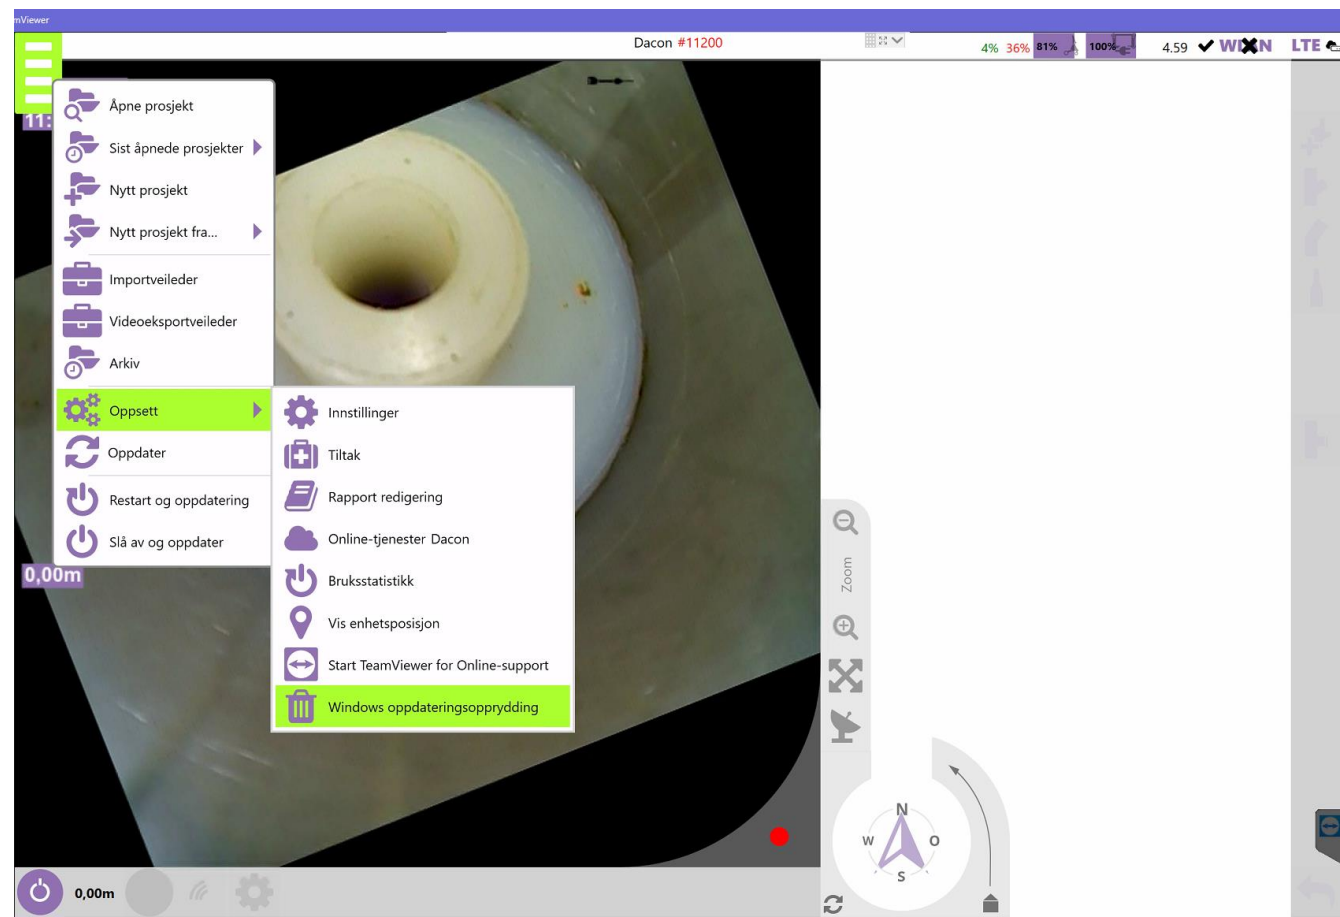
mViewer

Dacon #11200

4% 36% 81% 100% 4.59 WI N LTE

11:

Åpne prosjekt
Sist åpnede prosjekter
Nytt prosjekt
Nytt prosjekt fra...
Importveileder
Videoeksportveileder
Arkiv
Oppsett
Oppdater
Restart og oppdatering
Slå av og oppdater

Innstillinger
Tiltak
Rapport redigering
Online-tjenester Dacon
Bruksstatistikk
Vis enhetsposisjon
Start TeamViewer for Online-support
Windows oppdateringsopprydding

0,00m

Zoom

N
W
O
S

0,00m